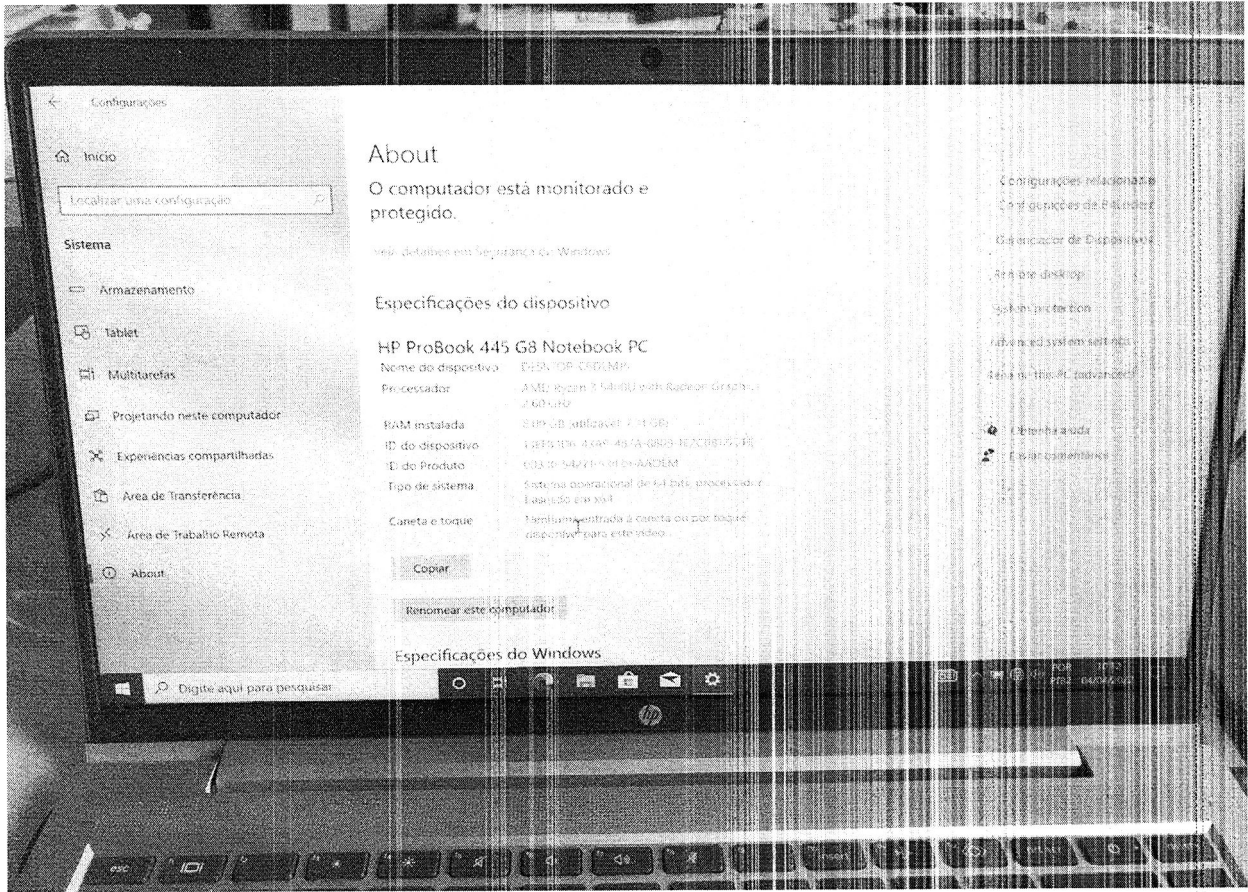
Configurações

Início

Localizar uma configuração

Sistema

Armazenamento

Tablet

Multitarefas

Projetando neste computador

Experiências compartilhadas

Área de Transferência

Área de Trabalho Remota

About

About

O computador está monitorado e protegido.

Ver detalhes em Segurança do Windows

Especificações do dispositivo

HP ProBook 445 G8 Notebook PC

| | |
|---|---|
| Nome do dispositivo | DESKTOP-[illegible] |
| Processador | AMD Ryzen 3 5400U with Radeon Graphics 2.60 GHz |
| RAM instalada | 8,00 GB (utilizável: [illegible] GB) |
| ID do dispositivo | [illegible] |
| ID do Produto | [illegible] |
| Tipo de sistema | Sistema operacional de 64 bits, processador baseado em x64 |
| Caneta e toque | Nenhuma entrada à caneta ou por toque disponível para este vídeo |

Copiar

Renomear este computador

Especificações do Windows

Configurações relacionadas

Configurações de BitLocker

Gerenciador de Dispositivos

Área de trabalho remota

System protection

Advanced system settings

Renomear este PC (avançado)

Obtenha ajuda

Enviar comentários

Digite aqui para pesquisar

POR PTB2

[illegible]

hp

esc